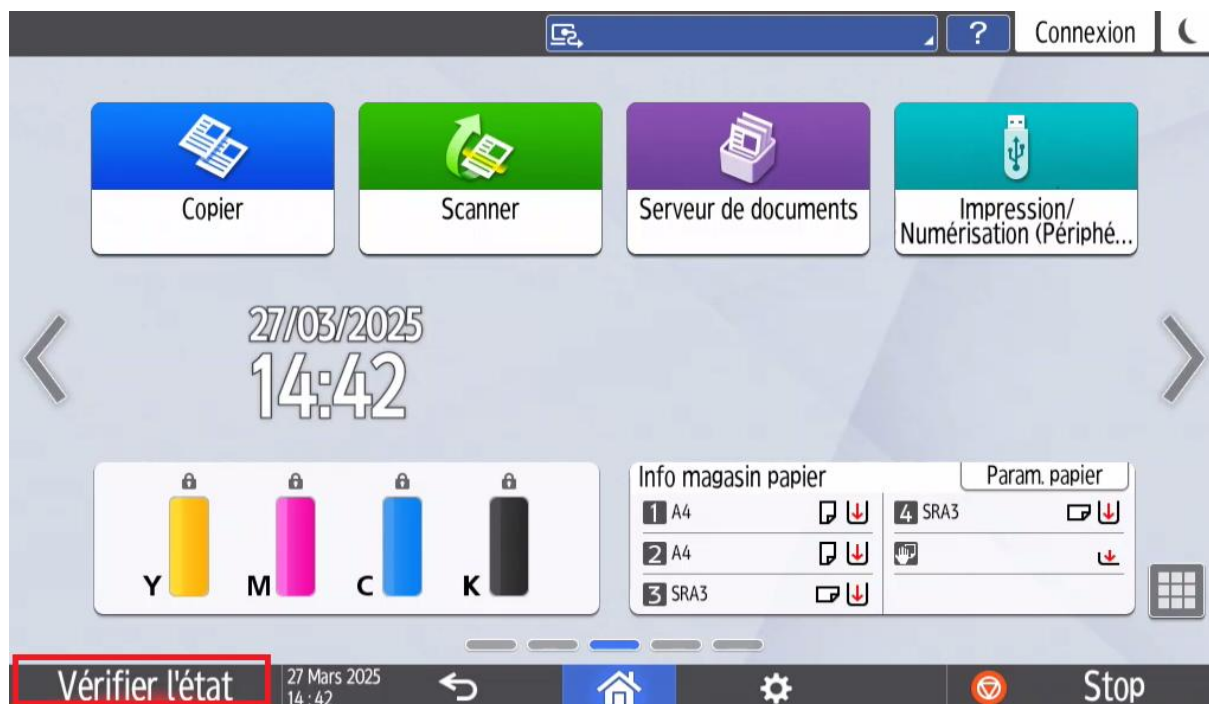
? Connexion

Copier

Scanner

Serveur de documents

Impression/ Numérisation (Périphé...

27/03/2025
14:42

Y M C K

Info magasin papier

Param. papier

| | |
|---|---|
| 1 A4 | 4 SRA3 |
| 2 A4 | |
| 3 SRA3 | |

Vérifier l'état

27 Mars 2025
14 : 42

Stop